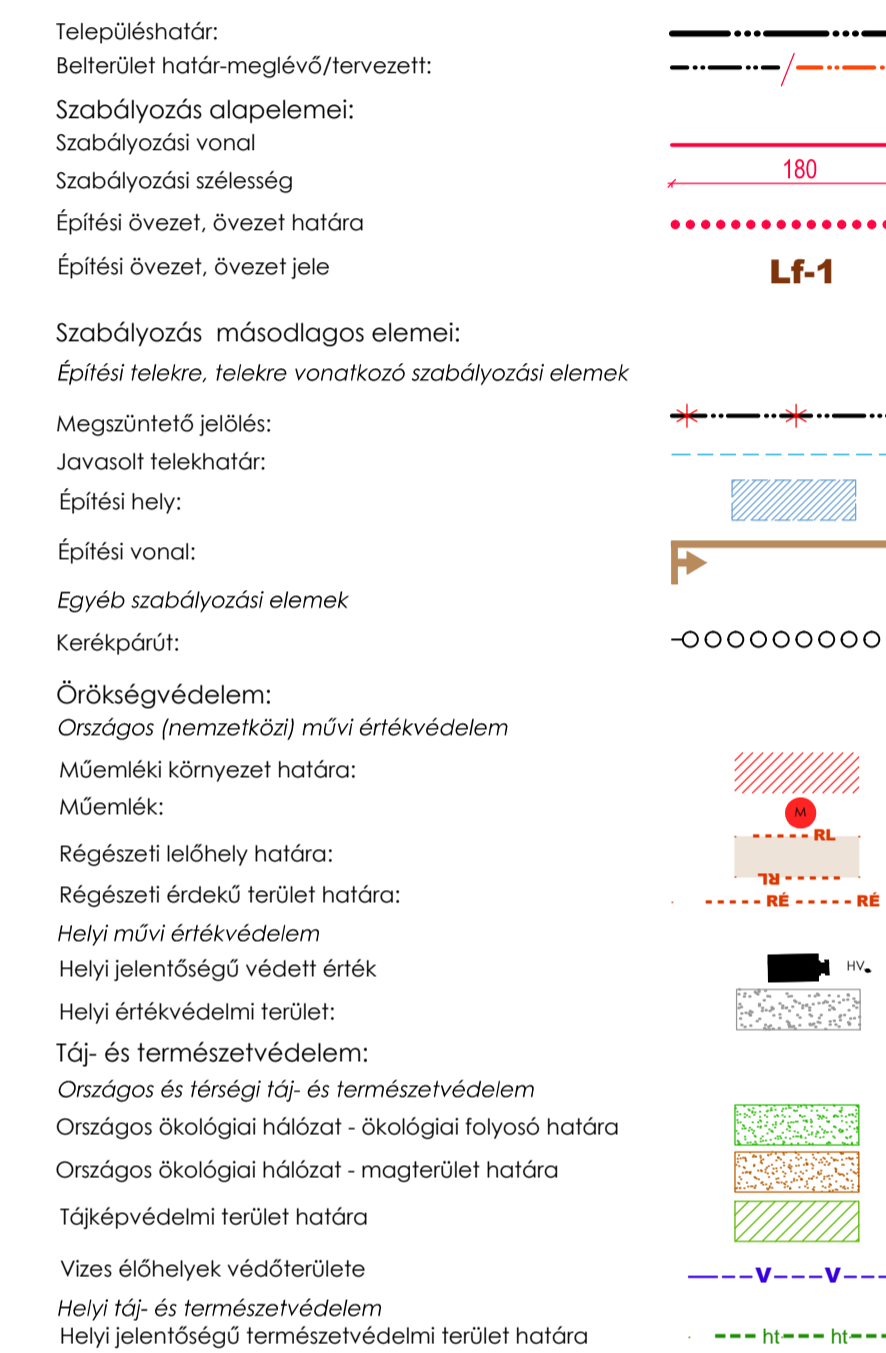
Településhatár:
Belterület határ-meglévő/tervezett:

Szabályozás alapelemei:
Szabályozási vonal
Szabályozási szélesség
180
Építési övezet, övezet határa
Építési övezet, övezet jele
Lf-1

Szabályozás másodlagos elemei:
Építési telekre, telekre vonatkozó szabályozási elemek
Megszüntető jelölés:
Javasolt telekhatár:
Építési hely:
Építési vonal:
Egyéb szabályozási elemek
Kerékpárút:

Örökségvédelem:
Országos (nemzetközi) művi értékvédelem
Műemléki környezet határa:
Műemlék:
M
Régészeti lelőhely határa:
RL
RL
Régészeti érdekű terület határa:
RÉ RÉ
Helyi művi értékvédelem
Helyi jelentőségű védett érték
HV
Helyi értékvédelmi terület:
Táj- és természetvédelem:
Országos és térségi táj- és természetvédelem
Országos ökológiai hálózat - ökológiai folyosó határa
Országos ökológiai hálózat - magterület határa
Tájképvédelmi terület határa
Vizes élőhelyek védőterülete
V V
Helyi táj- és természetvédelem
Helyi jelentőségű természetvédelmi terület határa
ht ht